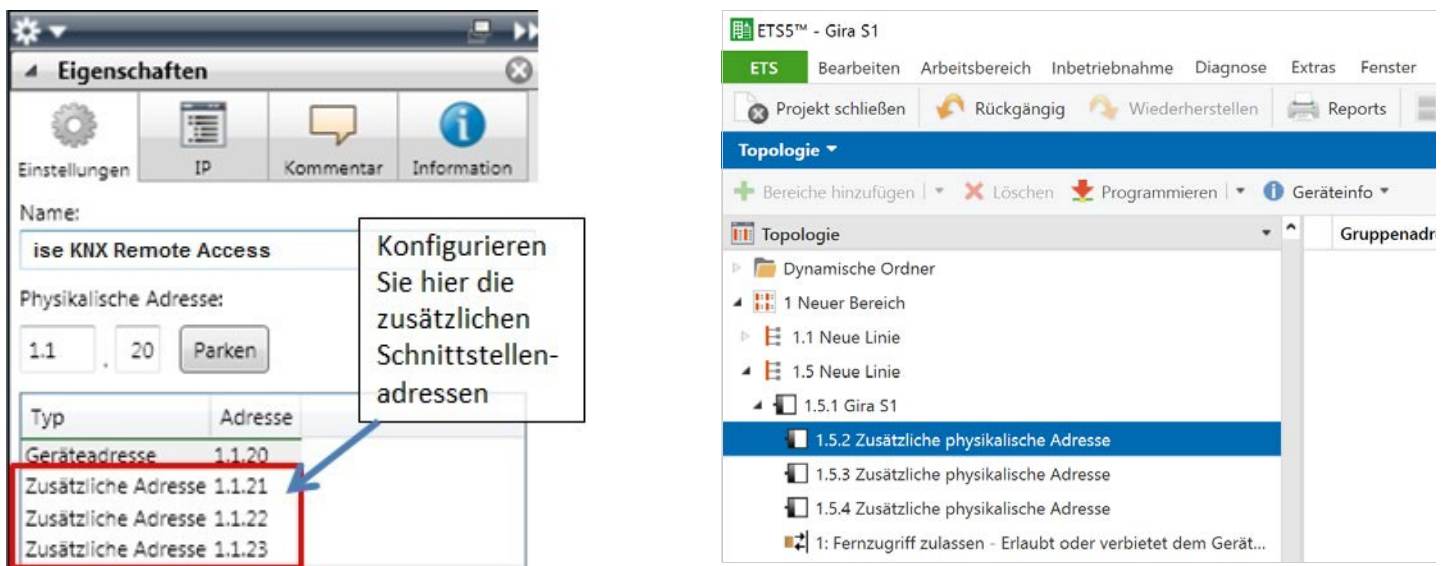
Eigenschaften

Einstellungen IP Kommentar Information

Name:

ise KNX Remote Access

Physikalische Adresse:

1.1 . 20 Parken

Konfigurieren Sie hier die zusätzlichen Schnittstellenadressen

| Typ | Adresse |
|---|---|
| Geräteadresse | 1.1.20 |
| Zusätzliche Adresse | 1.1.21 |
| Zusätzliche Adresse | 1.1.22 |
| Zusätzliche Adresse | 1.1.23 |

ETS5™ - Gira S1

ETS Bearbeiten Arbeitsbereich Inbetriebnahme Diagnose Extras Fenster

Projekt schließen Rückgängig Wiederherstellen Reports

Topologie

Bereiche hinzufügen Löschen Programmieren Geräteinfo

Topologie

Gruppenadr

Dynamische Ordner

1 Neuer Bereich

1.1 Neue Linie

1.5 Neue Linie

1.5.1 Gira S1

1.5.2 Zusätzliche physikalische Adresse

1.5.3 Zusätzliche physikalische Adresse

1.5.4 Zusätzliche physikalische Adresse

1: Fernzugriff zulassen - Erlaubt oder verbietet dem Gerät...